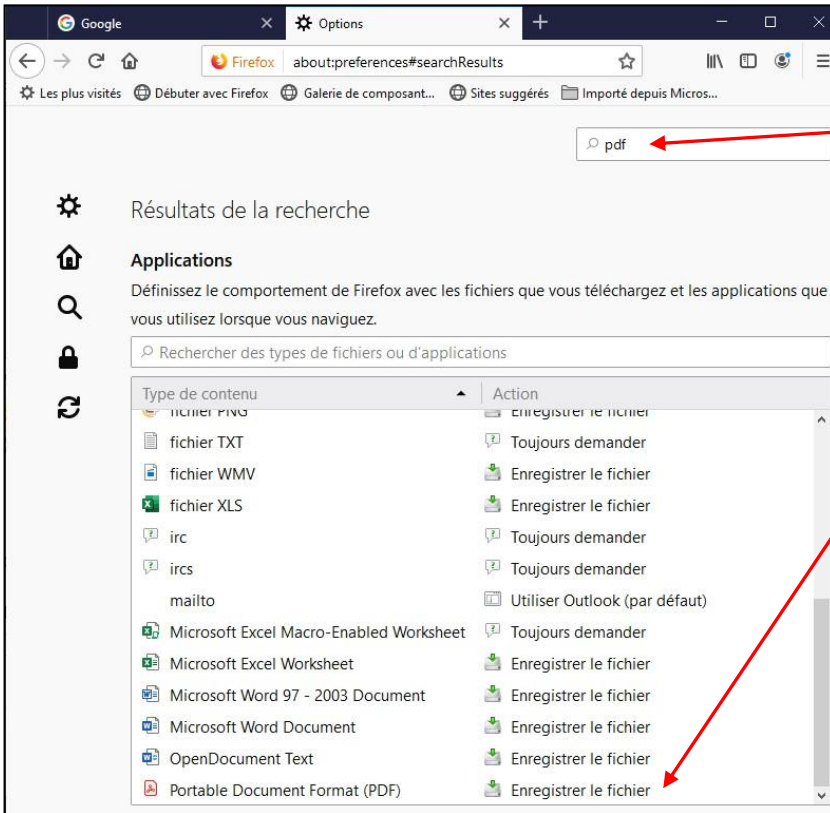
Google
Options
Firefox about:preferences#searchResults
Les plus visités Débuter avec Firefox Galerie de composant... Sites suggérés Importé depuis Micros...

pdf

Résultats de la recherche

Applications

Définissez le comportement de Firefox avec les fichiers que vous téléchargez et les applications que vous utilisez lorsque vous naviguez.

Rechercher des types de fichiers ou d'applications

| Type de contenu | Action |
|---|---|
| fichier PNG | Enregistrer le fichier |
| fichier TXT | Toujours demander |
| fichier WMV | Enregistrer le fichier |
| fichier XLS | Enregistrer le fichier |
| irc | Toujours demander |
| ircs | Toujours demander |
| mailto | Utiliser Outlook (par défaut) |
| Microsoft Excel Macro-Enabled Worksheet | Toujours demander |
| Microsoft Excel Worksheet | Enregistrer le fichier |
| Microsoft Word 97 - 2003 Document | Enregistrer le fichier |
| Microsoft Word Document | Enregistrer le fichier |
| OpenDocument Text | Enregistrer le fichier |
| Portable Document Format (PDF) | Enregistrer le fichier |